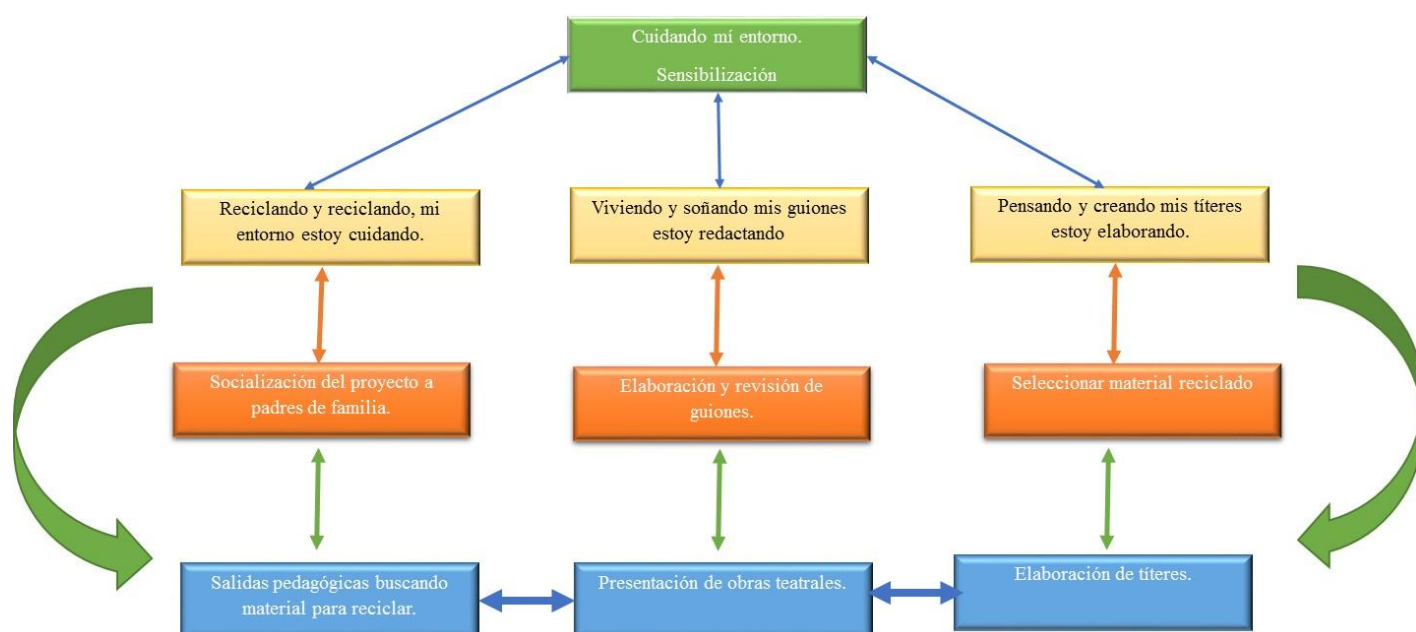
Cuidando mí entorno.

Sensibilización

Reciclando y reciclando, mi entorno estoy cuidando.

Viviendo y soñando mis guiones estoy redactando

Pensando y creando mis títeres estoy elaborando.

Socialización del proyecto a padres de familia.

Elaboración y revisión de guiones.

Seleccionar material reciclado

Salidas pedagógicas buscando material para reciclar.

Presentación de obras teatrales.

Elaboración de títeres.